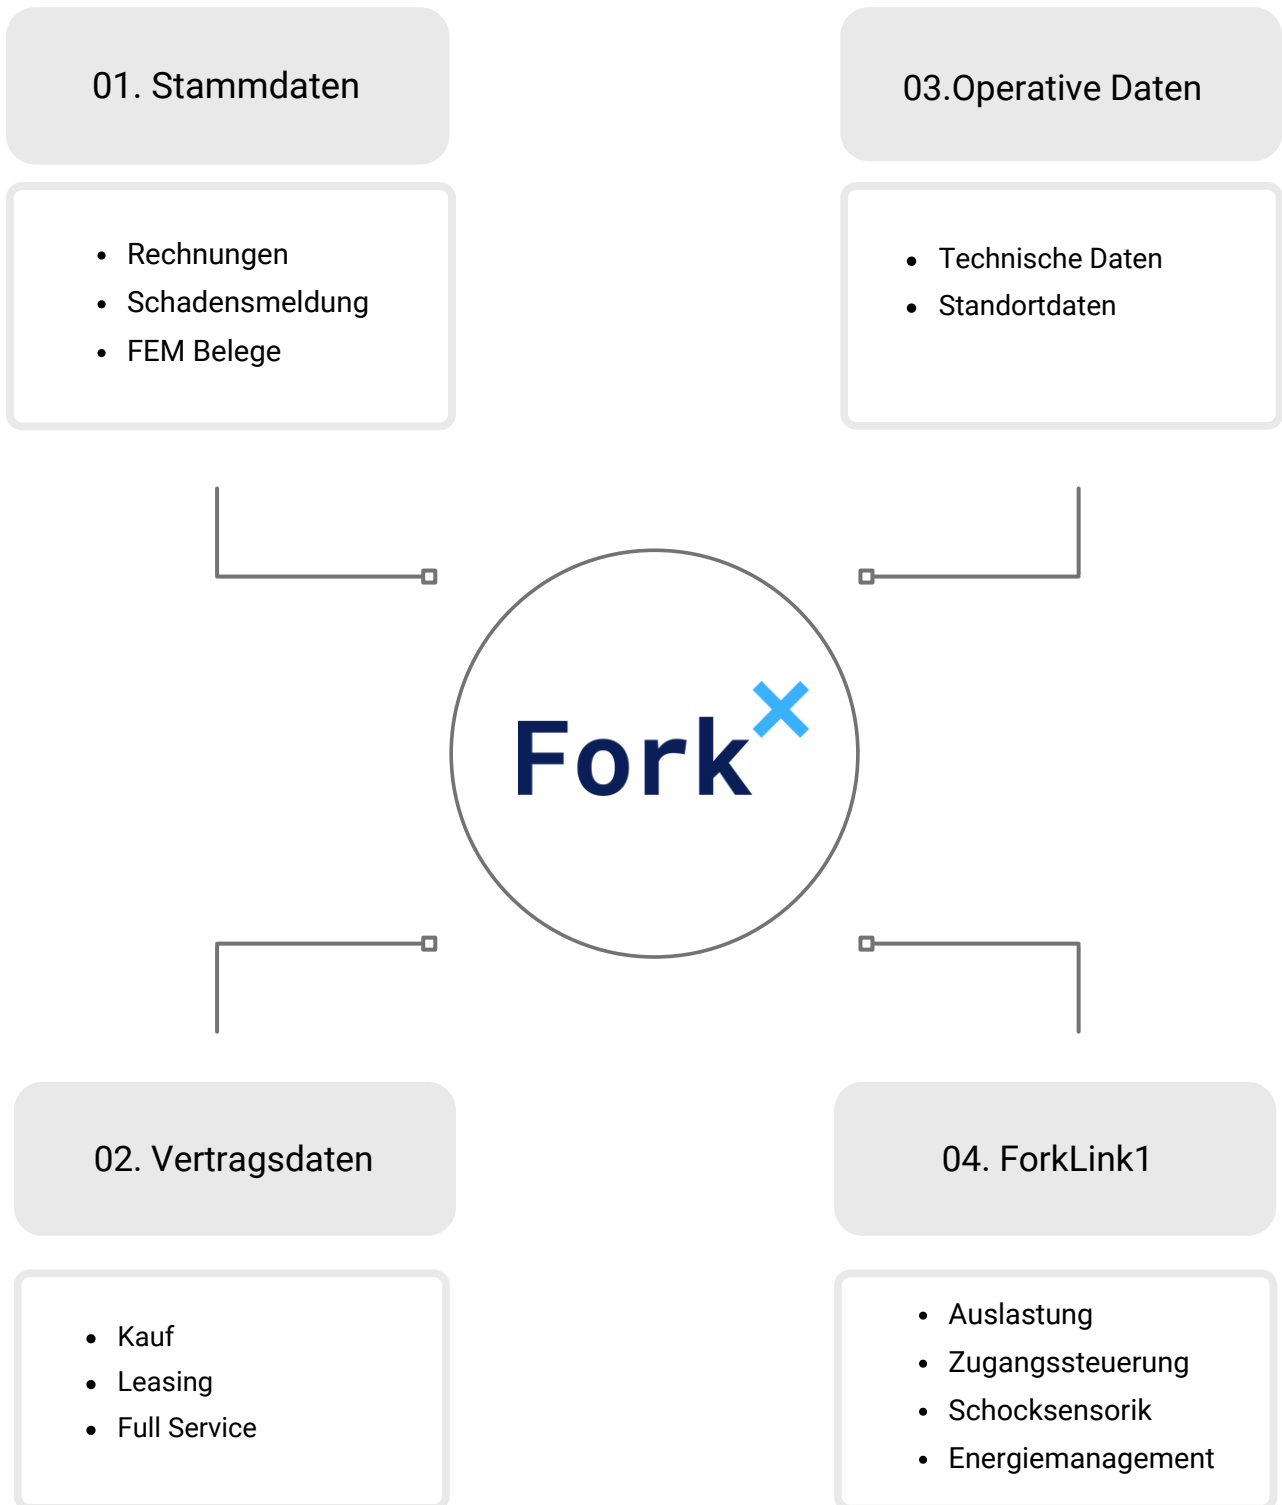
01. Stammdaten

- Rechnungen
- Schadensmeldung
- FEM Belege

03.Operative Daten

- Technische Daten
- Standortdaten

ForkX

02. Vertragsdaten

- Kauf
- Leasing
- Full Service

04. ForkLink1

- Auslastung
- Zugangssteuerung
- Schocksensorik
- Energiemanagement